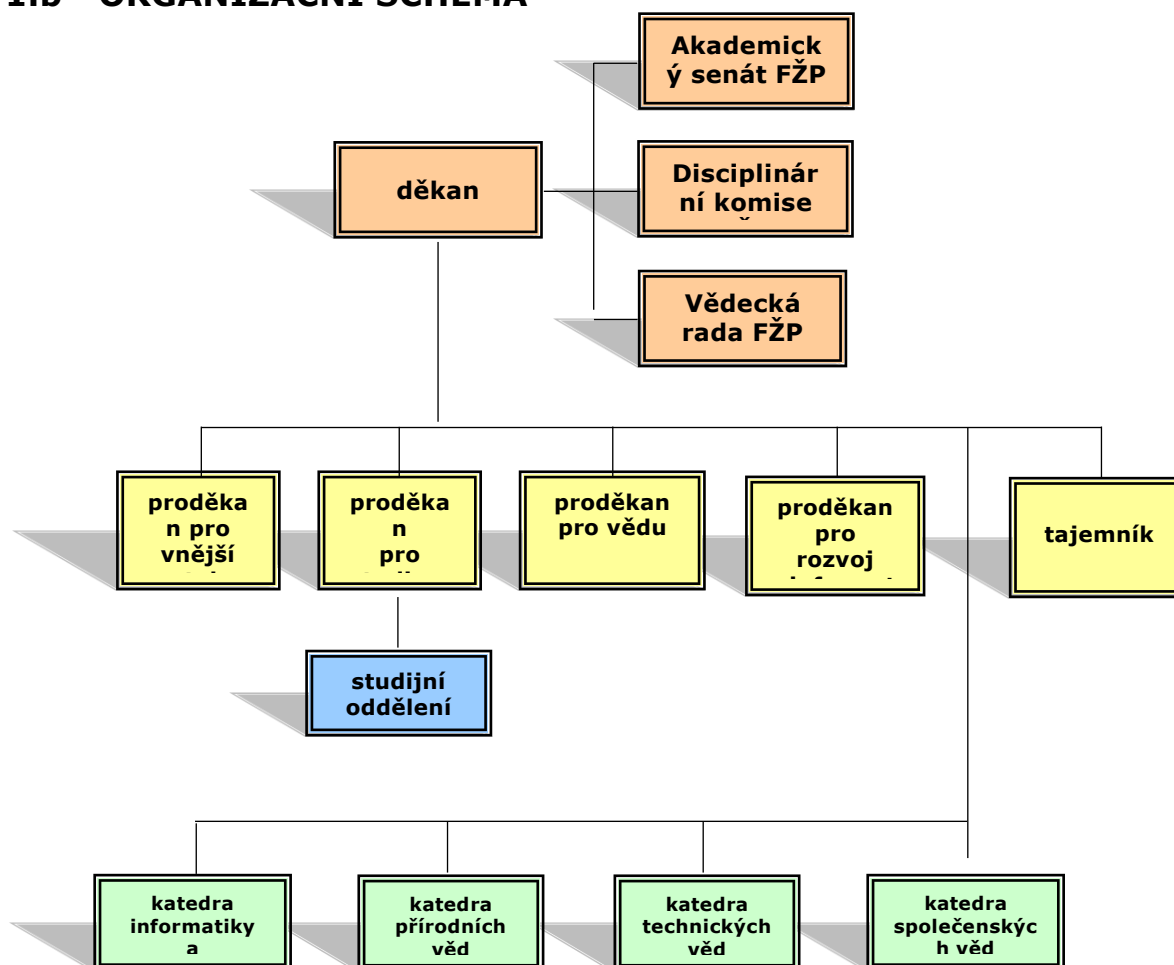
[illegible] ORGANIZAČNÍ SCHÉMA

Akademický senát FŽP

děkan

Disciplinární komise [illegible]

Vědecká rada FŽP

proděkan pro vnější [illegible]

proděkan pro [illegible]

proděkan pro vědu

proděkan pro rozvoj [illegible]

tajemník

studijní oddělení

katedra informatiky a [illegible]

katedra přírodních věd

katedra technických věd

katedra společenských věd